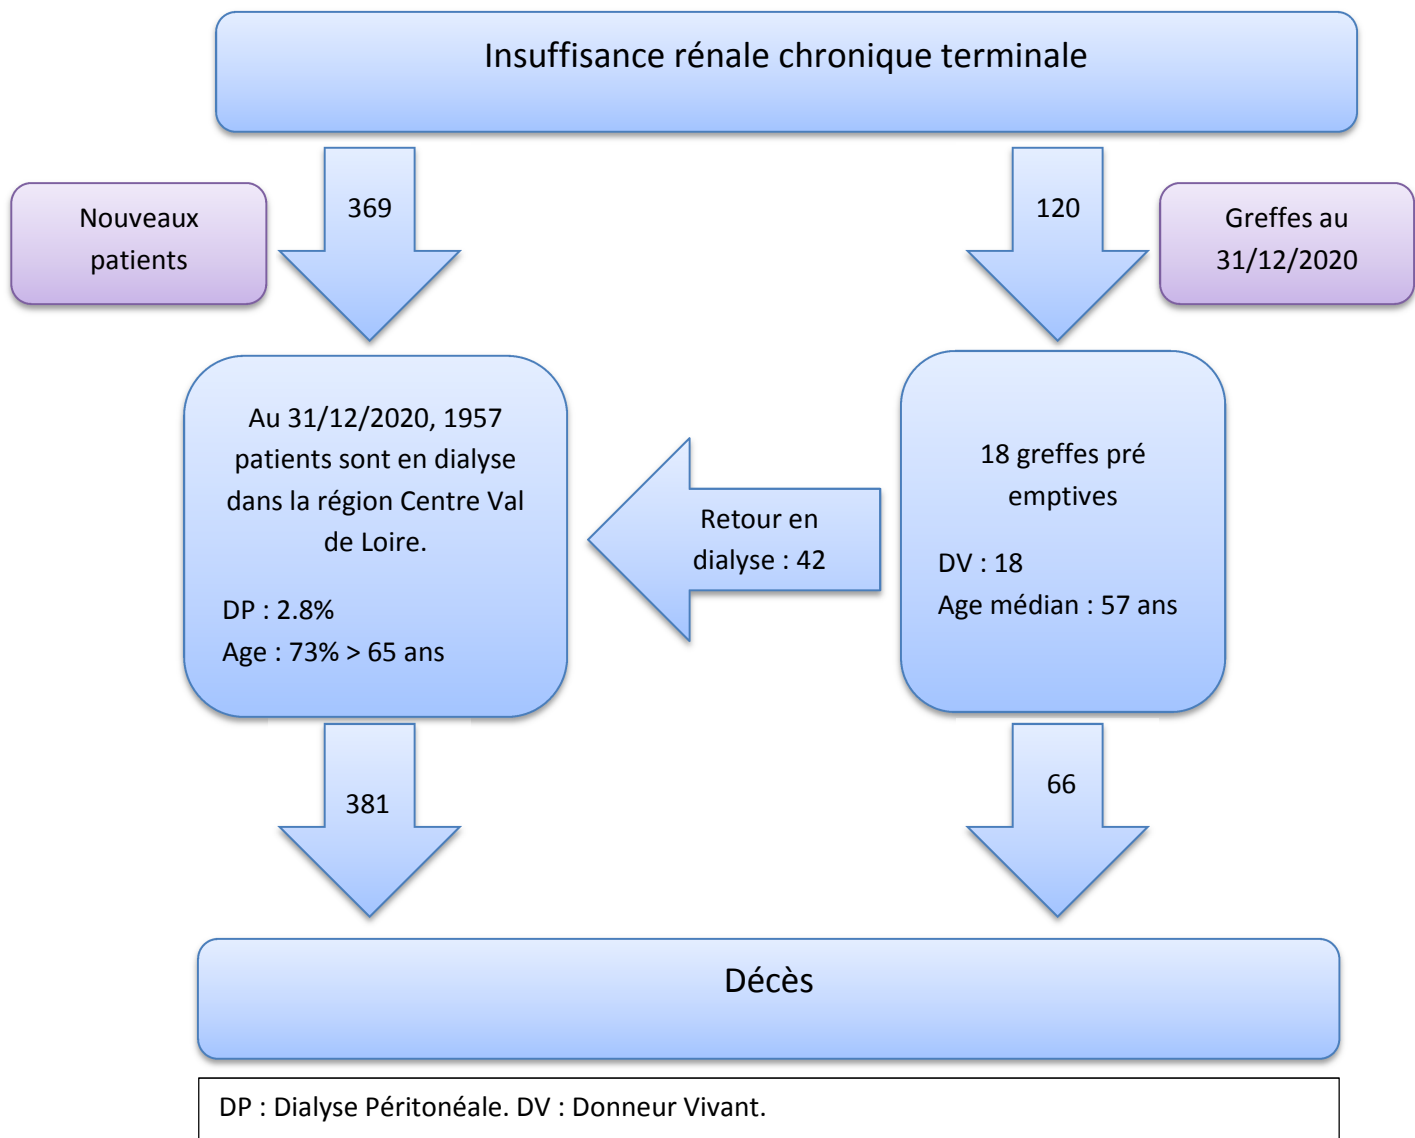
Insuffisance rénale chronique terminale

Nouveaux patients

369

120

Greffes au 31/12/2020

Au 31/12/2020, 1957 patients sont en dialyse dans la région Centre Val de Loire.

DP : 2.8%
Age : 73% > 65 ans

Retour en dialyse : 42

18 greffes pré emptives

DV : 18
Age médian : 57 ans

381

66

Décès

DP : Dialyse Péritonéale. DV : Donneur Vivant.